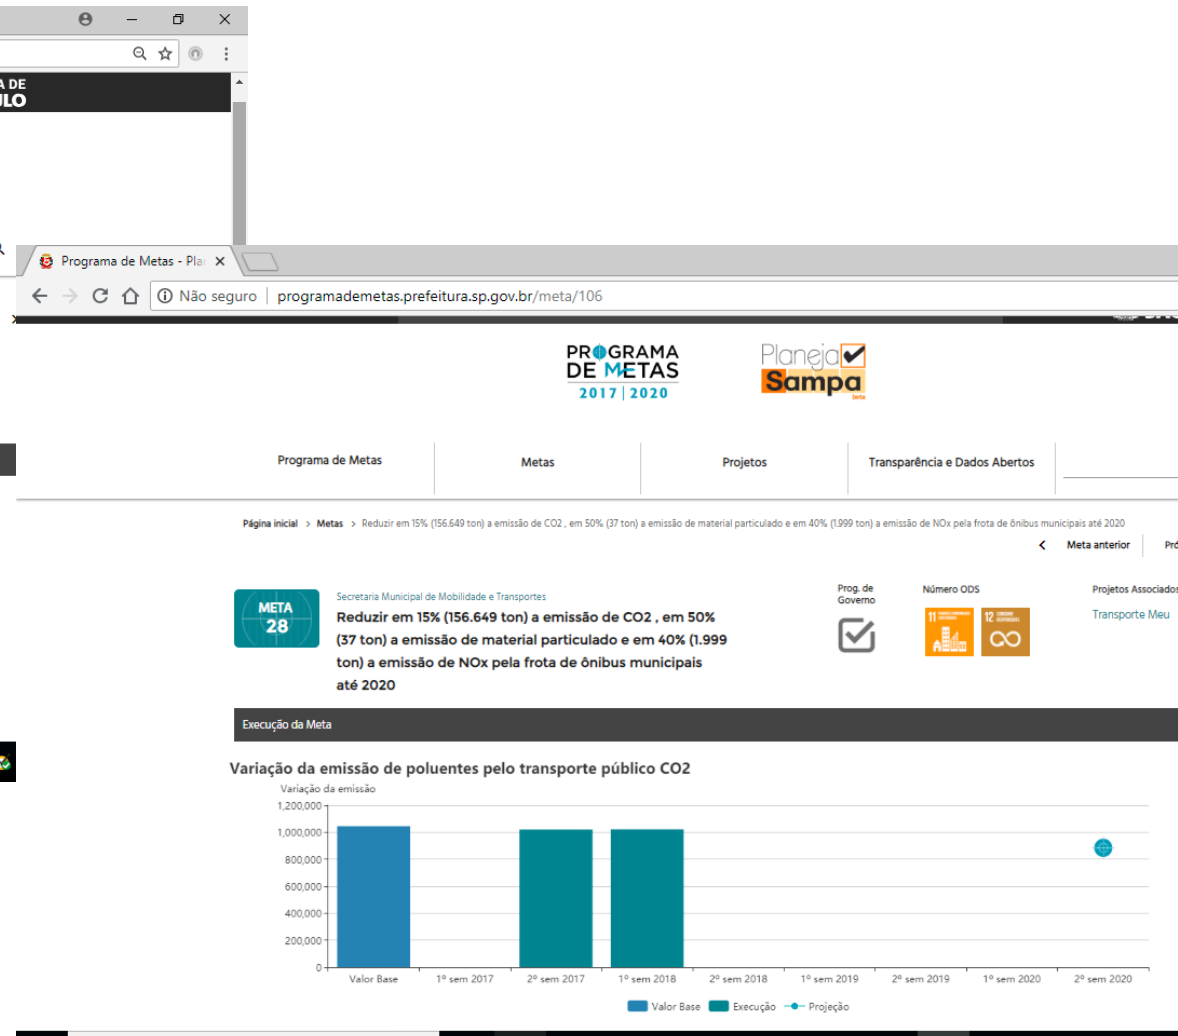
A DE
ULO

Programa de Metas - Pla ×

Não seguro | programademetas.prefeitura.sp.gov.br/meta/106

PROGRAMA DE METAS 2017 | 2020

Planeja Sampa beta

Programa de Metas | Metas | Projetos | Transparência e Dados Abertos

Página inicial > Metas > Reduzir em 15% (156.649 ton) a emissão de CO2 , em 50% (37 ton) a emissão de material particulado e em 40% (1.999 ton) a emissão de NOx pela frota de ônibus municipais até 2020

Meta anterior | Pró

META 28

Secretaria Municipal de Mobilidade e Transportes

Reduzir em 15% (156.649 ton) a emissão de CO2 , em 50% (37 ton) a emissão de material particulado e em 40% (1.999 ton) a emissão de NOx pela frota de ônibus municipais até 2020

Prog. de Governo

Número ODS

11 12

Projetos Associados

Transporte Meu

Execução da Meta

Variação da emissão de poluentes pelo transporte público CO2

Variação da emissão

1,200,000
1,000,000
800,000
600,000
400,000
200,000
0

Valor Base | 1º sem 2017 | 2º sem 2017 | 1º sem 2018 | 2º sem 2018 | 1º sem 2019 | 2º sem 2019 | 1º sem 2020 | 2º sem 2020

Valor Base | Execução | Projeção